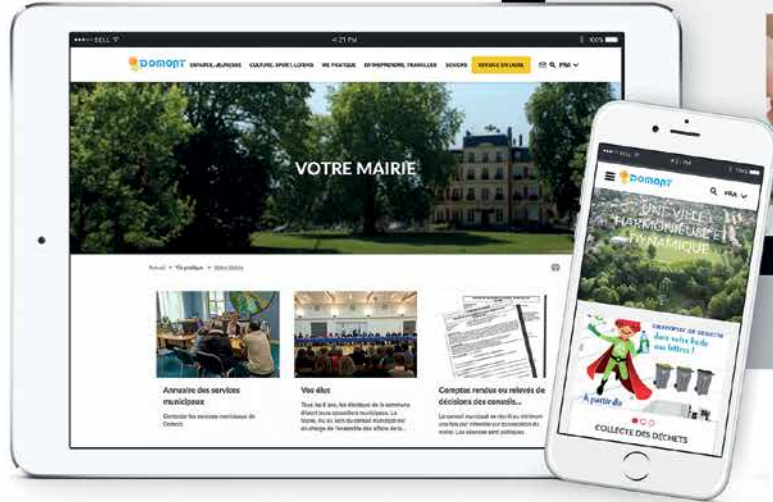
••••• BELL 4:21 PM 100%

DOMONT ENFANCE, JEUNESSE CULTURE, SPORT, LOISIRS VIE PRATIQUE ENTREPRENDRE, TRAVAILLER SENIORS SERVICE EN LIGNE FRA

VOTRE MAIRIE

Accueil • Vie pratique • Votre Mairie

Annuaire des services municipaux

Contacter les services municipaux de Domont

Vos élus

Tous les 6 ans, les électeurs de la commune élisent leurs conseillers municipaux. Le Maire, élu au sein du conseil municipal est en charge de l'ensemble des affaire de la...

Comptes rendus ou relevés de décisions des conseils...

Le conseil municipal se réunit au minimum une fois par trimestre sur convocation du maire. Les séances sont publiques.

••••• BELL 4:21 PM

DOMONT FRA

UNE VILLE HARMONIEUSE ET DYNAMIQUE

Changement de collecte dans votre boîte aux lettres !

A partir du

COLLECTE DES DÉCHETS